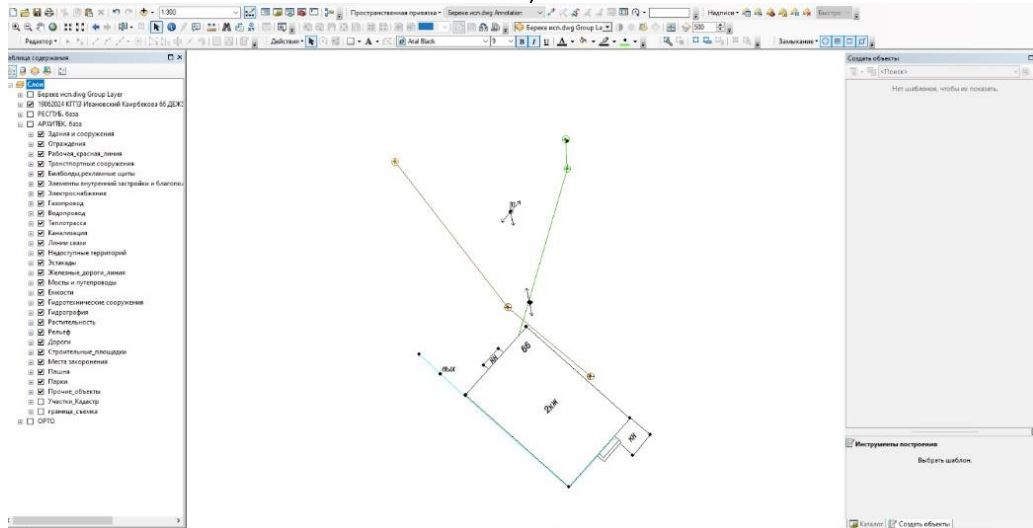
1:300
Пространственная привязка • Береке исп.dwg Annotation
Надписи •
Быстро
Береке исп.dwg Group La
500
Редактор •
Действия •
Arial Black
9
Замыкание •
аблица содержания
Слои
Береке исп.dwg Group Layer
19062024 КГТЗ Ивановский Капрбекова 66 ДЕЖЭ
РЕСПУБ. база
АРХИТЕК. база
Здания и сооружения
Ограждения
Рабочая_красная_линия
Транспортные сооружения
Билборды,рекламные щиты
Элементы внутренней застройки и благоустр
Электроснабжение
Газопровод
Водопровод
Теплотрасса
Канализация
Линии связи
Недоступные территорий
Эстакады
Железные_дороги_линия
Мосты и путепроводы
Емкости
Гидротехнические сооружения
Гидрография
Растительность
Рельеф
Дороги
Строительные_площадки
Места захоронения
Пашня
Парки
Прочие_объекты
Участки_Кадастр
граница_съемка
ОРТО
66
1Ж
нЖ
2Ж
1Ж
Создать объекты
<Поиск>
Нет шаблонов, чтобы их показать.
Инструменты построения
Выбрать шаблон.
Каталог
Создать объекты